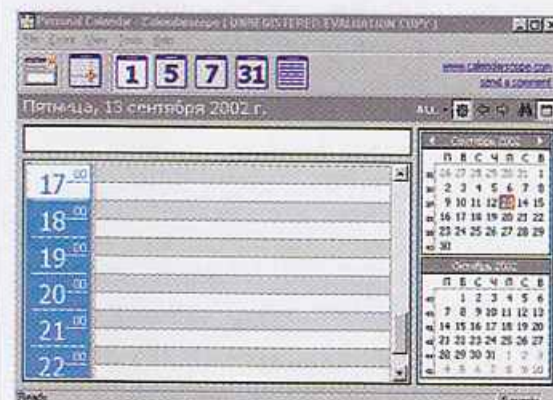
Personal Calendar - Calendarscope [ UNREGISTERED EVALUATION COPY ]

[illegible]

1 5 7 31

www.calendarscope.com
send a comment

Пятница, 13 сентября 2002 г.

17 00
18 00
19 00
20 00
21 00
22 00

Сентябрь 2002

П В С Ч П С В
26 27 28 29 30 31 1
2 3 4 5 6 7 8
9 10 11 12 13 14 15
16 17 18 19 20 21 22
23 24 25 26 27 28 29
30

Октябрь 2002

П В С Ч П С В
1 2 3 4 5 6
7 8 9 10 11 12 13
14 15 16 17 18 19 20
21 22 23 24 25 26 27
28 29 30 31 1 2 3
4 5 6 7 8 9 10

Ready